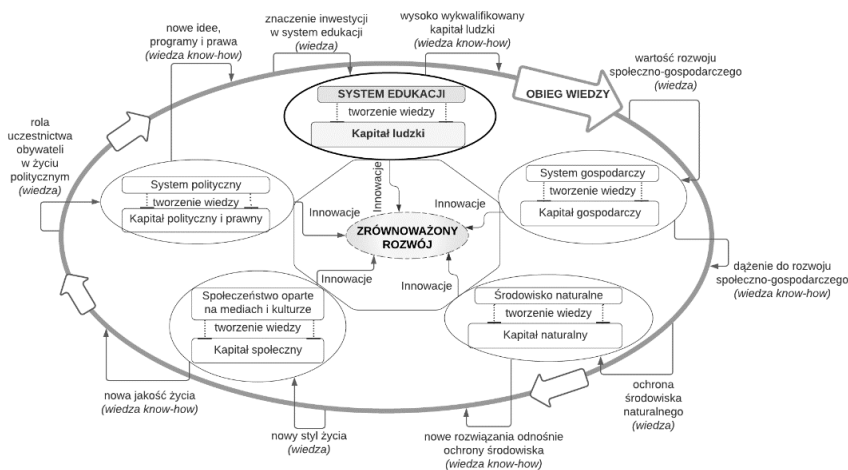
nowe idee, programy i prawa
(wiedza know-how)

znaczenie inwestycji w system edukacji
(wiedza)

wysoko wykwalifikowany kapitał ludzki
(wiedza know-how)

SYSTEM EDUKACJI
tworzenie wiedzy
Kapitał ludzki

OBIEG WIEDZY

wartość rozwoju społeczno-gospodarczego
(wiedza)

rola uczestnictwa obywateli w życiu politycznym
(wiedza)

System polityczny
tworzenie wiedzy
Kapitał polityczny i prawny

Innowacje

Innowacje

Innowacje

System gospodarczy
tworzenie wiedzy
Kapitał gospodarczy

ZRÓWNOWAŻONY ROZWÓJ

Innowacje

Innowacje

dążenie do rozwoju społeczno-gospodarczego
(wiedza know-how)

Społeczeństwo oparte na mediach i kulturze
tworzenie wiedzy
Kapitał społeczny

Środowisko naturalne
tworzenie wiedzy
Kapitał naturalny

nowa jakość życia
(wiedza know-how)

ochrona środowiska naturalnego
(wiedza)

nowy styl życia
(wiedza)

nowe rozwiązania odnośnie ochrony środowiska
(wiedza know-how)